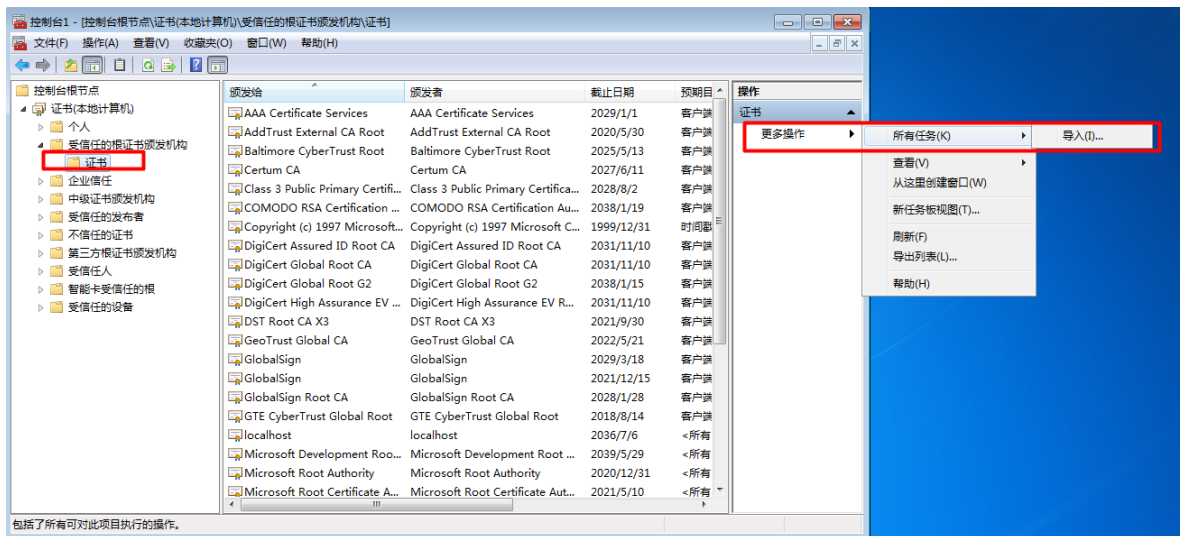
控制台1 - [控制台根节点\证书(本地计算机)\受信任的根证书颁发机构\证书]

文件(F) 操作(A) 查看(V) 收藏夹(O) 窗口(W) 帮助(H)

控制台根节点
证书(本地计算机)
个人
受信任的根证书颁发机构
证书
企业信任
中级证书颁发机构
受信任的发布者
不信任的证书
第三方根证书颁发机构
受信任人
智能卡受信任的根
受信任的设备

| 颁发给 | 颁发者 | 截止日期 | 预期目 |
|---|---|---|---|
| AAA Certificate Services | AAA Certificate Services | 2029/1/1 | 客户端 |
| AddTrust External CA Root | AddTrust External CA Root | 2020/5/30 | 客户端 |
| Baltimore CyberTrust Root | Baltimore CyberTrust Root | 2025/5/13 | 客户端 |
| Certum CA | Certum CA | 2027/6/11 | 客户端 |
| Class 3 Public Primary Certifi... | Class 3 Public Primary Certifica... | 2028/8/2 | 客户端 |
| COMODO RSA Certification ... | COMODO RSA Certification Au... | 2038/1/19 | 客户端 |
| Copyright (c) 1997 Microsoft... | Copyright (c) 1997 Microsoft... | 1999/12/31 | 时间戳 |
| DigiCert Assured ID Root CA | DigiCert Assured ID Root CA | 2031/11/10 | 客户端 |
| DigiCert Global Root CA | DigiCert Global Root CA | 2031/11/10 | 客户端 |
| DigiCert Global Root G2 | DigiCert Global Root G2 | 2038/1/15 | 客户端 |
| DigiCert High Assurance EV ... | DigiCert High Assurance EV R... | 2031/11/10 | 客户端 |
| DST Root CA X3 | DST Root CA X3 | 2021/9/30 | 客户端 |
| GeoTrust Global CA | GeoTrust Global CA | 2022/5/21 | 客户端 |
| GlobalSign | GlobalSign | 2029/3/18 | 客户端 |
| GlobalSign | GlobalSign | 2021/12/15 | 客户端 |
| GlobalSign Root CA | GlobalSign Root CA | 2028/1/28 | 客户端 |
| GTE CyberTrust Global Root | GTE CyberTrust Global Root | 2018/8/14 | 客户端 |
| localhost | localhost | 2036/7/6 | <所有 |
| Microsoft Development Roo... | Microsoft Development Root ... | 2039/5/29 | <所有 |
| Microsoft Root Authority | Microsoft Root Authority | 2020/12/31 | <所有 |
| Microsoft Root Certificate A... | Microsoft Root Certificate Aut... | 2021/5/10 | <所有 |

操作
证书
更多操作
所有任务(K)
导入(I)...
查看(V)
从这里创建窗口(W)
新任务板视图(T)...
刷新(F)
导出列表(L)...
帮助(H)

包括了所有可对此项目执行的操作。